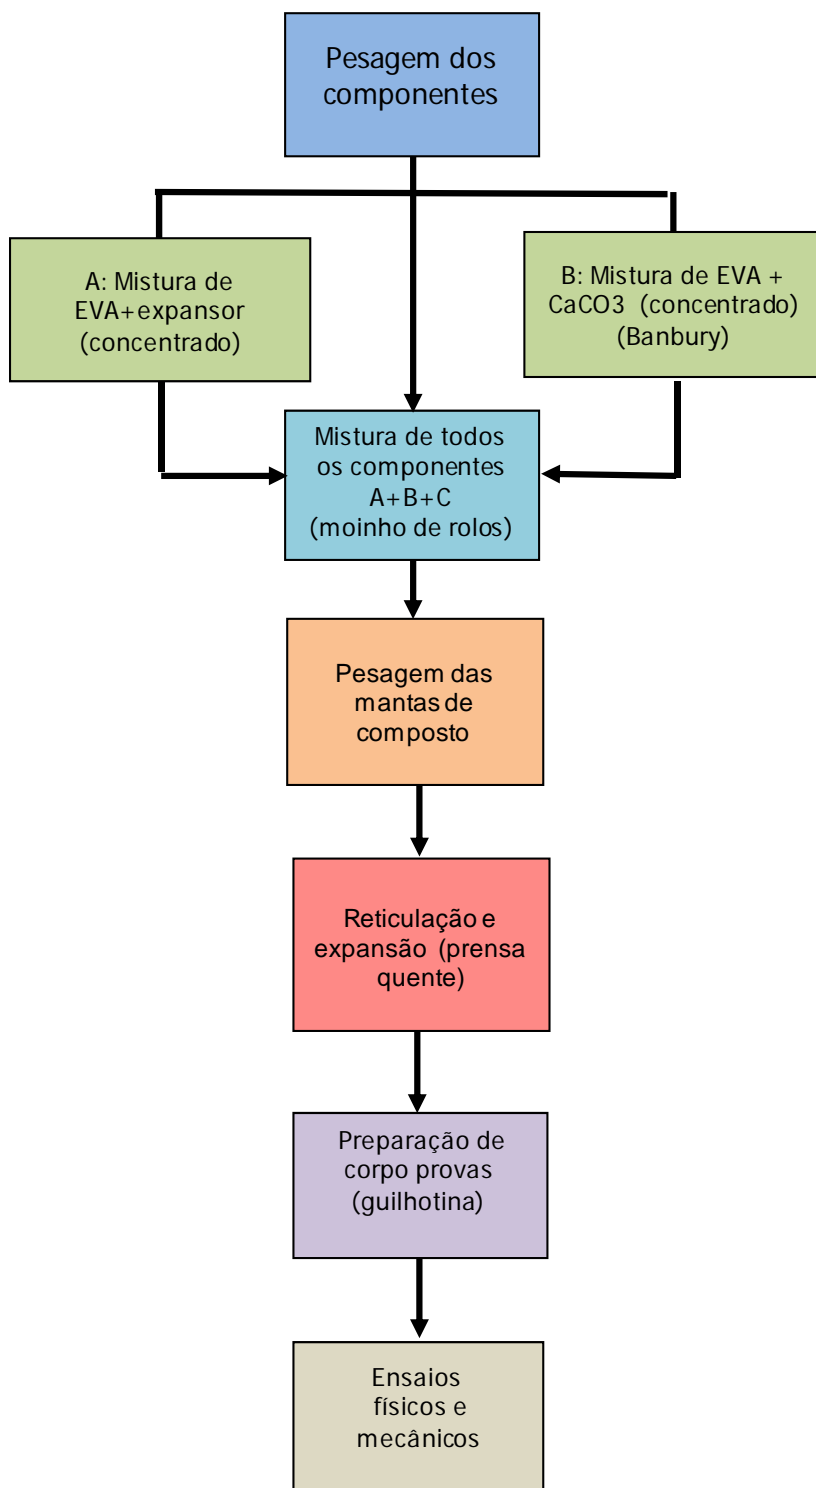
Pesagem dos componentes

A: Mistura de EVA+expansor (concentrado)

B: Mistura de EVA + CaCO3 (concentrado) (Banbury)

Mistura de todos os componentes A+B+C (moinho de rolos)

Pesagem das mantas de composto

Reticulação e expansão (prensa quente)

Preparação de corpo provas (guilhotina)

Ensaios físicos e mecânicos